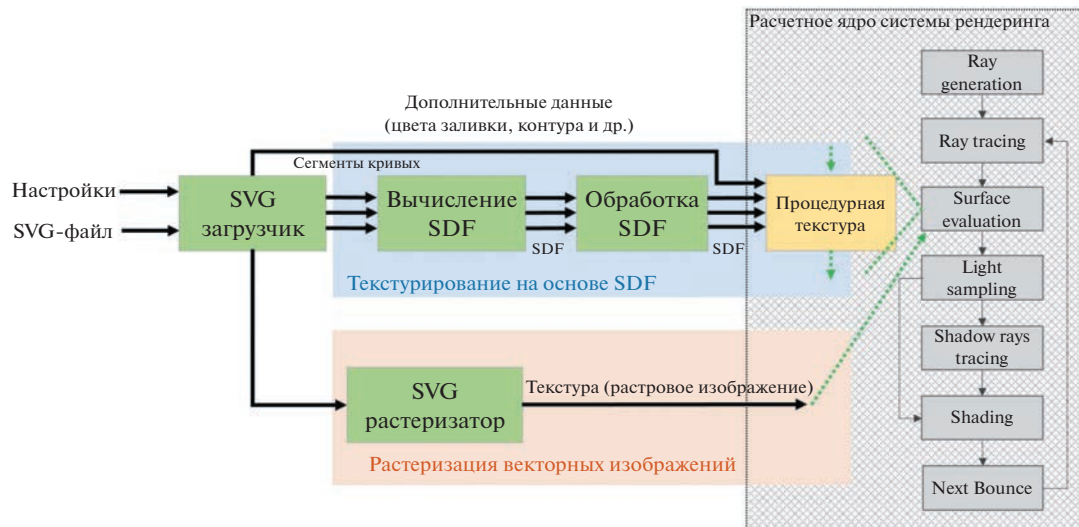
Расчетное ядро системы рендеринга

Дополнительные данные
(цвета заливки, контура и др.)

Сегменты кривых

Настройки

SVG-файл

SVG загрузчик

Вычисление SDF

SDF

Обработка SDF

SDF

Процедурная текстура

Текстурирование на основе SDF

SVG растеризатор

Текстура (растровое изображение)

Растеризация векторных изображений

Ray generation

Ray tracing

Surface evaluation

Light sampling

Shadow rays tracing

Shading

Next Bounce